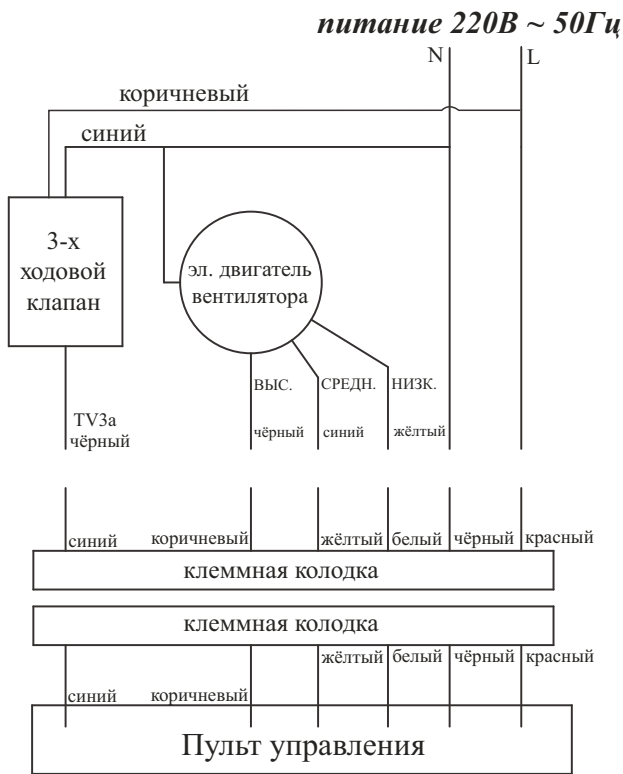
питание 220В ~ 50Гц

N

L

коричневый

синий

3-х ходовой клапан

эл. двигатель вентилятора

ВЫС.

СРЕДН.

НИЗК.

TV3a чёрный

чёрный

синий

жёлтый

синий

коричневый

жёлтый

белый

чёрный

красный

клеммная колодка

клеммная колодка

жёлтый

белый

чёрный

красный

синий

коричневый

Пульт управления